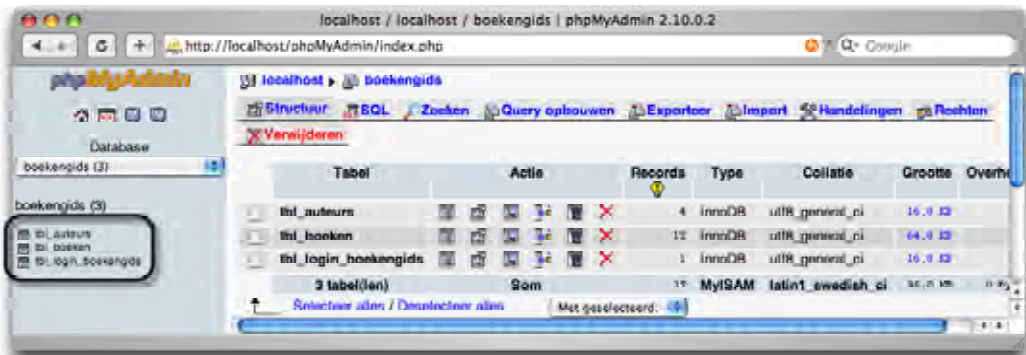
localhost / localhost / boekengids | phpMyAdmin 2.10.0.2

http://localhost/phpMyAdmin/index.php

Google

phpMyAdmin

Database

boekengids (3)

boekengids (3)

tbl_auteurs
tbl_boeken
tbl_login_boekengids

localhost ▸ boekengids

Structuur SQL Zoeken Query opbouwen Exporteer Import Handelingen Rechten

Verwijderen

| Tabel | Actie | Records | Type | Collatie | Grootte | Overh |
|---|---|---|---|---|---|---|
| tbl_auteurs | | 4 | InnoDB | utf8_general_ci | 16.0 KB | |
| tbl_boeken | | 11 | InnoDB | utf8_general_ci | 64.0 KB | |
| tbl_login_boekengids | | 1 | InnoDB | utf8_general_ci | 16.0 KB | |
| 3 tabel(len) | Som | 16 | MyISAM | latin1_swedish_ci | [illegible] | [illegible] |

Selecteer alles / Deselecteer alles

Met geselecteerd: